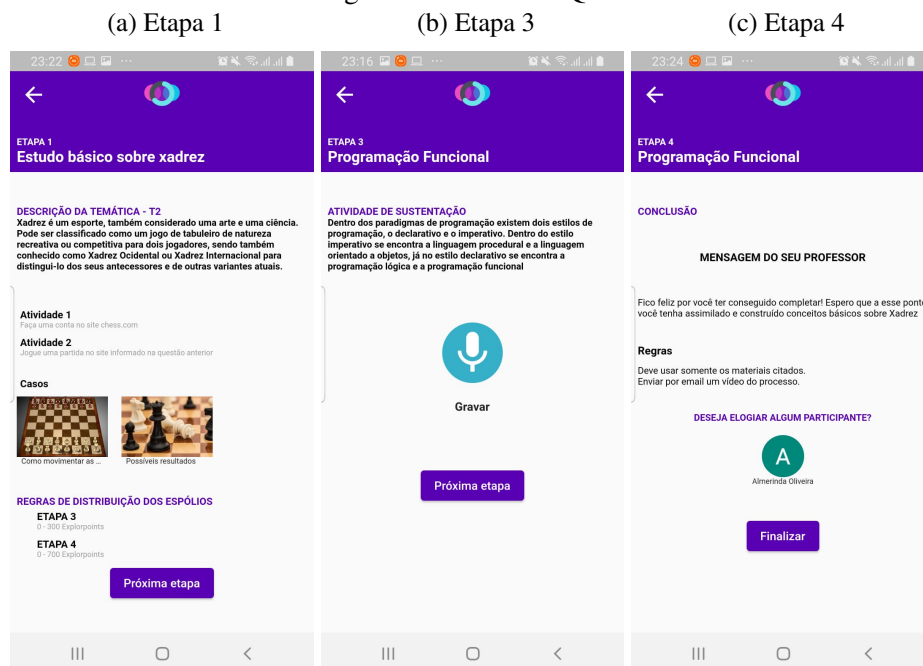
(a) Etapa 1

23:22

ETAPA 1
Estudo básico sobre xadrez

DESCRIÇÃO DA TEMÁTICA - T2
Xadrez é um esporte, também considerado uma arte e uma ciência. Pode ser classificado como um jogo de tabuleiro de natureza recreativa ou competitiva para dois jogadores, sendo também conhecido como Xadrez Ocidental ou Xadrez Internacional para distingui-lo dos seus antecessores e de outras variantes atuais.

Atividade 1
Faça uma conta no site chess.com

Atividade 2
Jogue uma partida no site informado na questão anterior

Casos

Como movimentar as ...

Possíveis resultados

REGRAS DE DISTRIBUIÇÃO DOS ESPÓLIOS

ETAPA 3
0 - 300 Explorpoints

ETAPA 4
0 - 700 Explorpoints

Próxima etapa

(b) Etapa 3

23:16

ETAPA 3
Programação Funcional

ATIVIDADE DE SUSTENTAÇÃO
Dentro dos paradigmas de programação existem dois estilos de programação, o declarativo e o imperativo. Dentro do estilo imperativo se encontra a linguagem procedural e a linguagem orientado a objetos, já no estilo declarativo se encontra a programação lógica e a programação funcional

Gravar

Próxima etapa

(c) Etapa 4

23:24

ETAPA 4
Programação Funcional

CONCLUSÃO

MENSAGEM DO SEU PROFESSOR

Fico feliz por você ter conseguido completar! Espero que a esse ponte você tenha assimilado e construído conceitos básicos sobre Xadrez

Regras
Deve usar somente os materiais citados.
Enviar por email um vídeo do processo.

DESEJA ELOGIAR ALGUM PARTICIPANTE?

A

Almerinda Oliveira

Finalizar